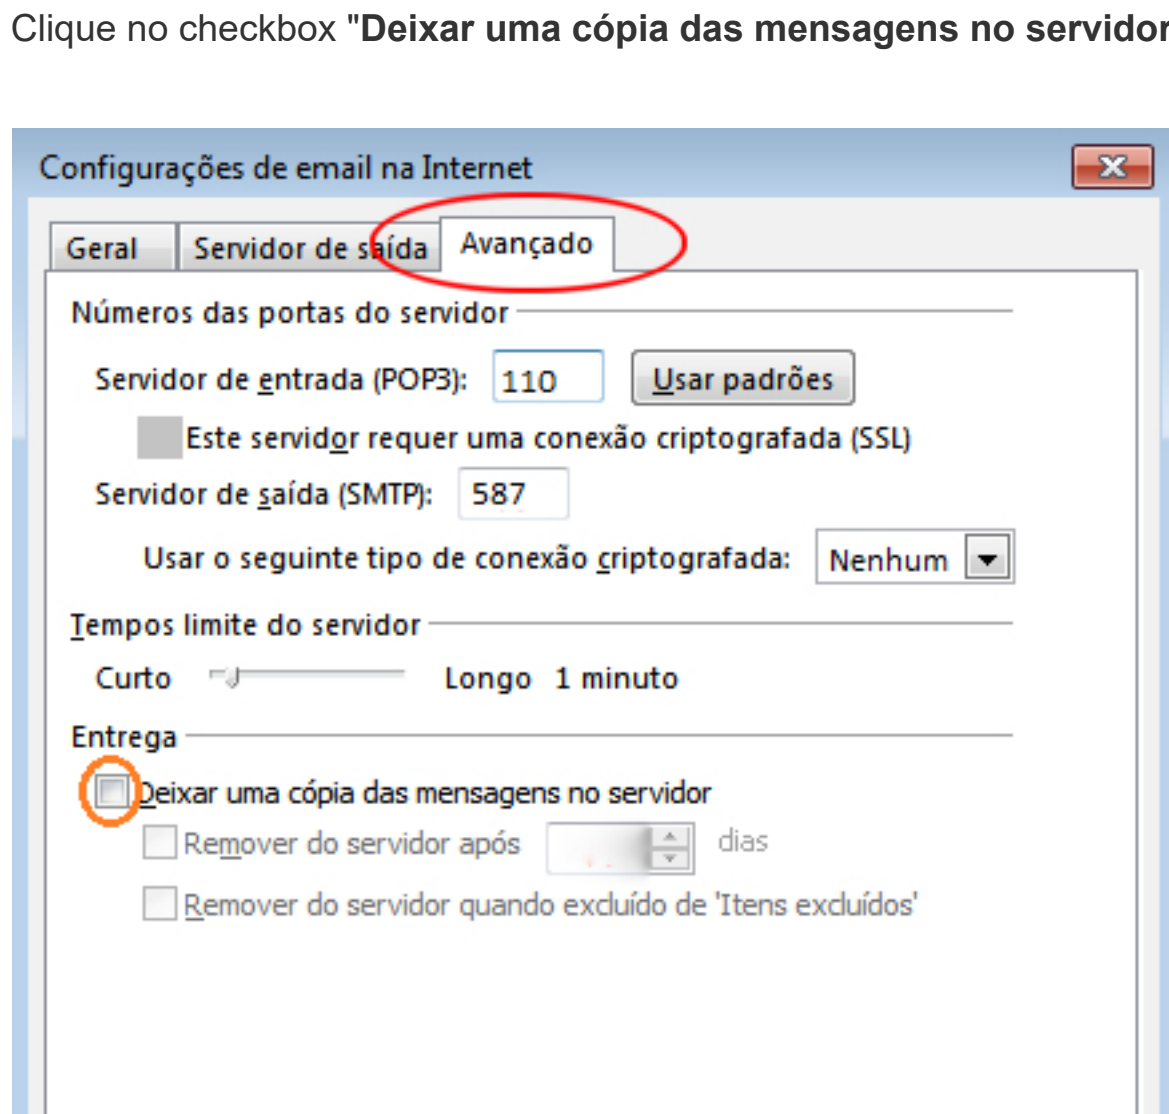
Clique no checkbox "**Deixar uma cópia das mensagens no servidor**

Configurações de email na Internet

Geral | Servidor de saída | Avançado

Números das portas do servidor

Servidor de entrada (POP3): 110 Usar padrões

Este servidor requer uma conexão criptografada (SSL)

Servidor de saída (SMTP): 587

Usar o seguinte tipo de conexão criptografada: Nenhum

Tempos limite do servidor

Curto Longo 1 minuto

Entrega

Deixar uma cópia das mensagens no servidor

Remover do servidor após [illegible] dias

Remover do servidor quando excluído de 'Itens excluídos'